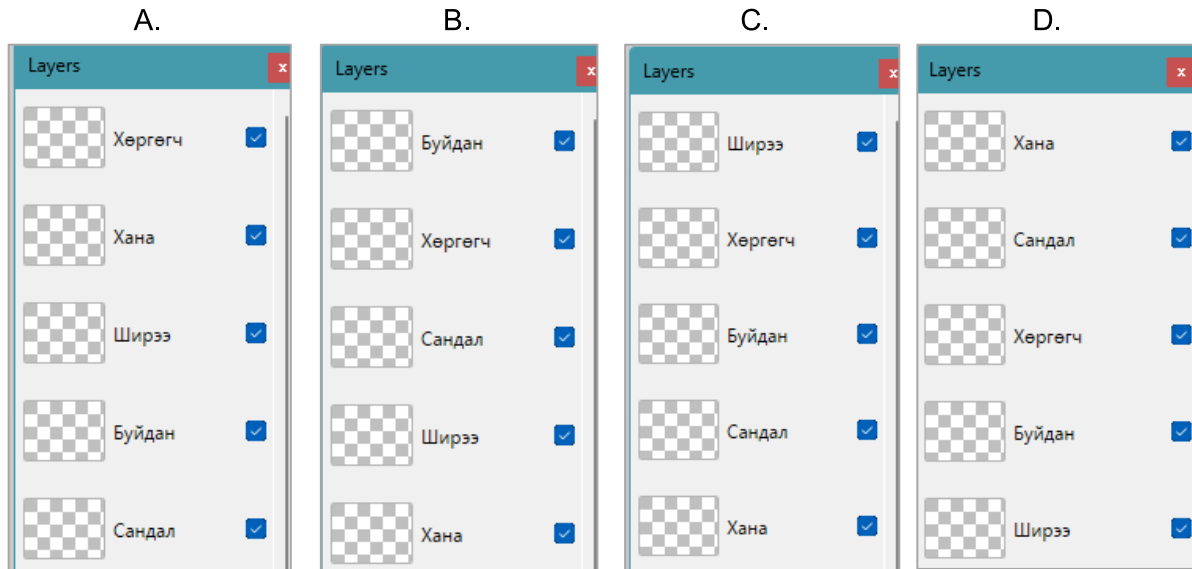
A.

Layers x

Хөргөгч

Хана

Ширээ

Буйдан

Сандал

B.

Layers x

Буйдан

Хөргөгч

Сандал

Ширээ

Хана

C.

Layers x

Ширээ

Хөргөгч

Буйдан

Сандал

Хана

D.

Layers x

Хана

Сандал

Хөргөгч

Буйдан

Ширээ